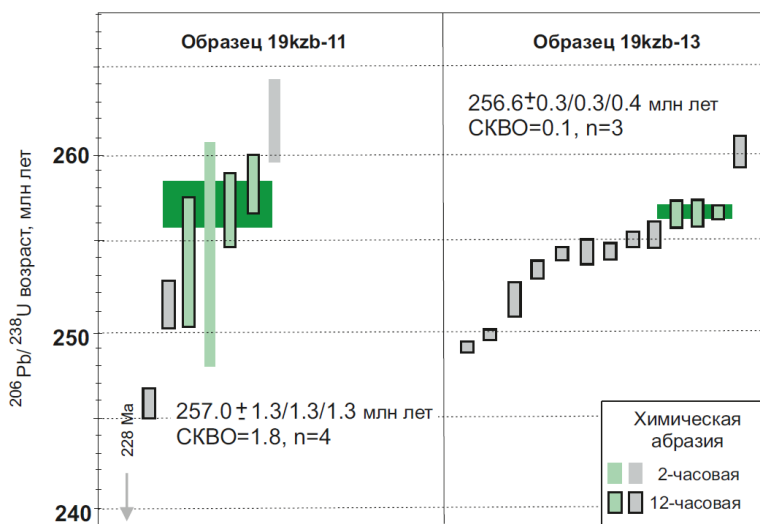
Образец 19kzb-11

Образец 19kzb-13

256.6±0.3/0.3/0.4 млн лет
СКВО=0.1, n=3

$^{206}Pb/^{238}U$ возраст, млн лет

260

250

240

228 Ma

257.0±1.3/1.3/1.3 млн лет
СКВО=1.8, n=4

Химическая абразия

2-часовая

12-часовая